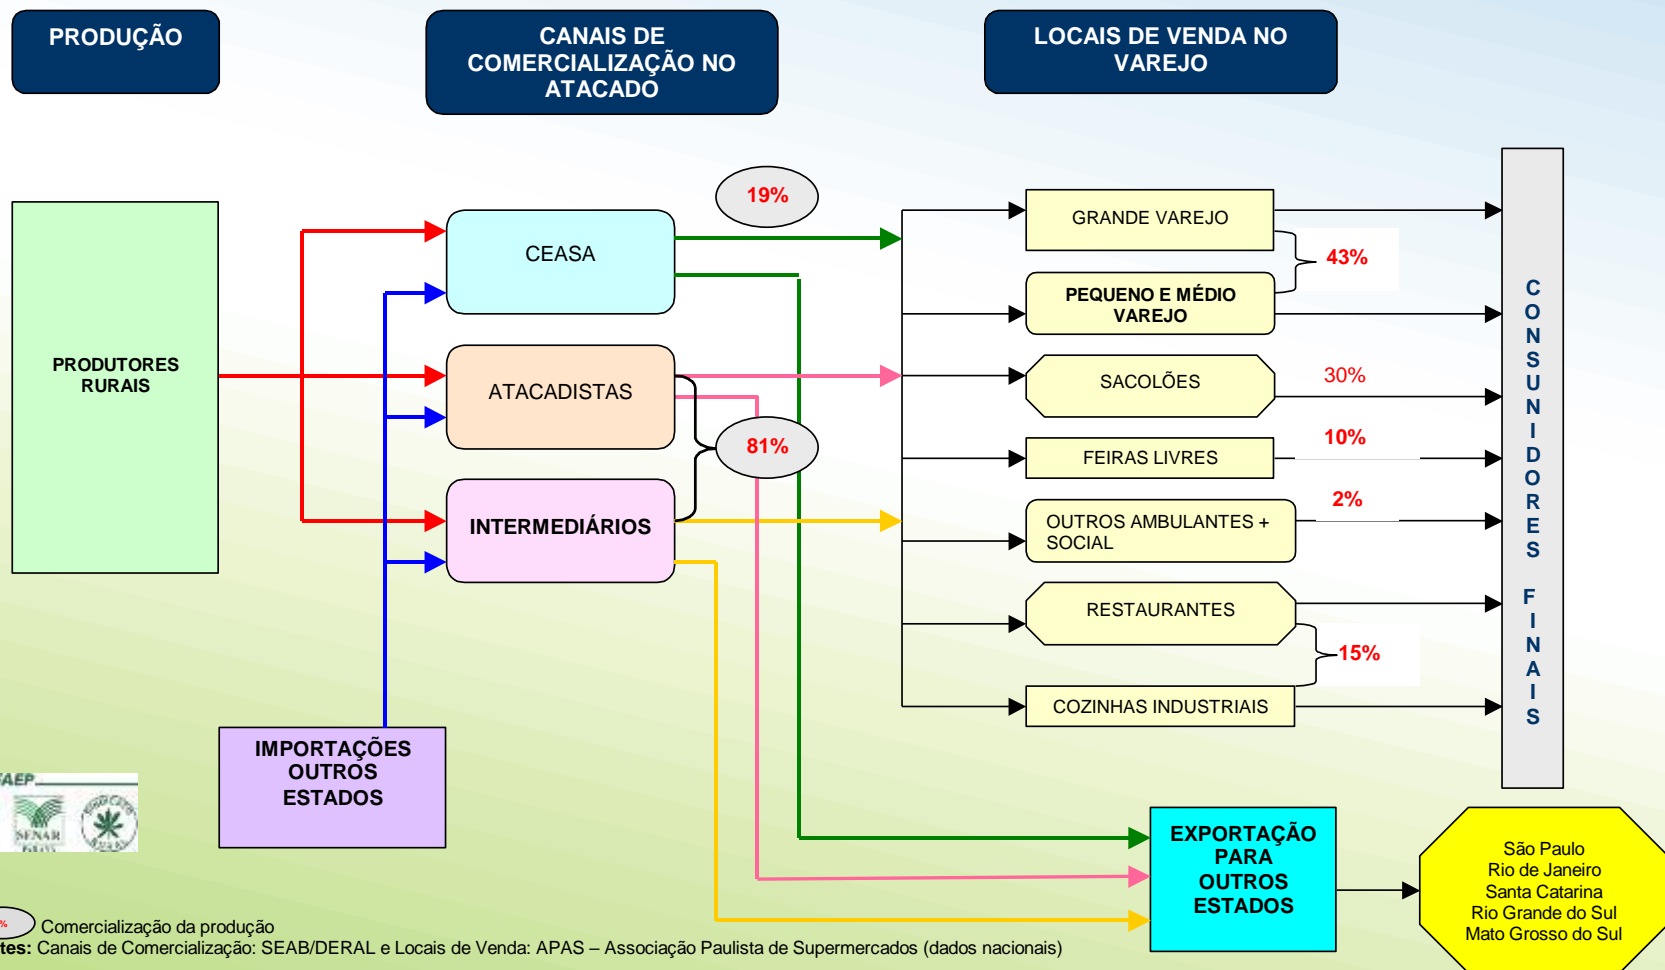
PRODUÇÃO

CANAIS DE COMERCIALIZAÇÃO NO ATACADO

LOCAIS DE VENDA NO VAREJO

19%

PRODUTORES RURAIS

CEASA

ATACADISTAS

INTERMEDIÁRIOS

81%

GRANDE VAREJO

43%

PEQUENO E MÉDIO VAREJO

SACOLÕES

30%

FEIRAS LIVRES

10%

OUTROS AMBULANTES + SOCIAL

2%

RESTAURANTES

15%

COZINHAS INDUSTRIAIS

CONSUMIDORES FINAIS

IMPORTAÇÕES OUTROS ESTADOS

FAEP

SENAR

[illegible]

EXPORTAÇÃO PARA OUTROS ESTADOS

São Paulo
Rio de Janeiro
Santa Catarina
Rio Grande do Sul
Mato Grosso do Sul

% Comercialização da produção

tes: Canais de Comercialização: SEAB/DERAL e Locais de Venda: APAS – Associação Paulista de Supermercados (dados nacionais)